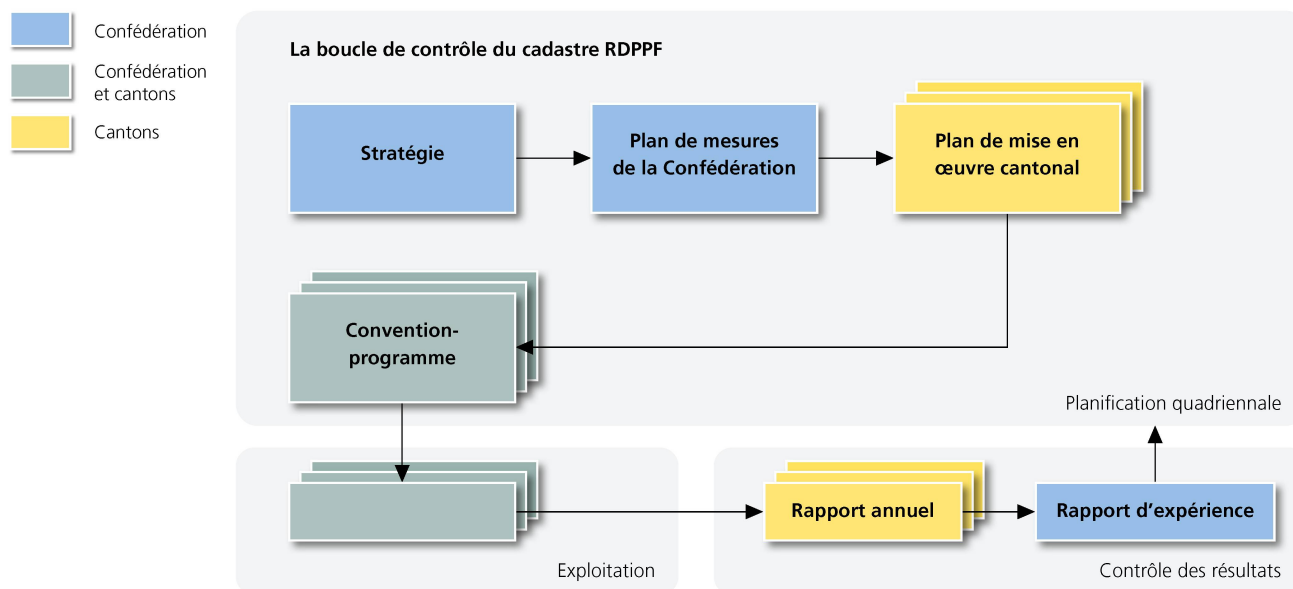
Confédération

Confédération et cantons

Cantons

La boucle de contrôle du cadastre RDPPF

Stratégie

Plan de mesures de la Confédération

Plan de mise en œuvre cantonal

Convention-programme

Planification quadriennale

Rapport annuel

Rapport d’expérience

Exploitation

Contrôle des résultats